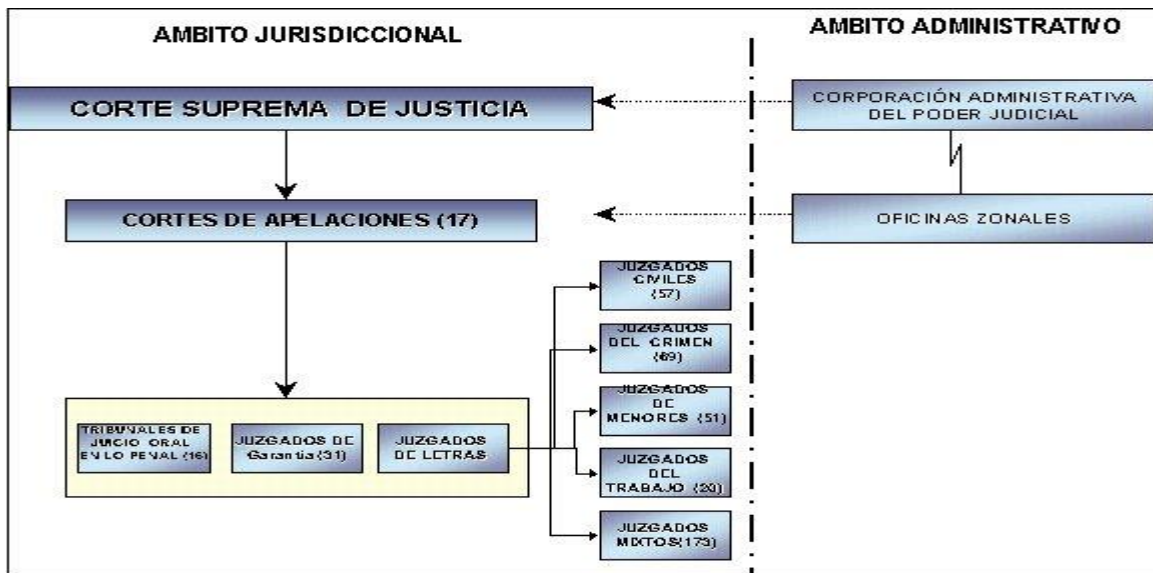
AMBITO JURISDICCIONAL

AMBITO ADMINISTRATIVO

CORTE SUPREMA DE JUSTICIA

CORPORACIÓN ADMINISTRATIVA DEL PODER JUDICIAL

CORTES DE APELACIONES (17)

OFICINAS ZONALES

JUZGADOS CIVILES (57)

JUZGADOS DEL CRIMEN (69)

JUZGADOS DE MENORES (51)

JUZGADOS DEL TRABAJO (20)

JUZGADOS MIXTOS(173)

TRIBUNALES DE JUICIO ORAL EN LO PENAL (16)

JUZGADOS DE Garantía (31)

JUZGADOS DE LETRAS